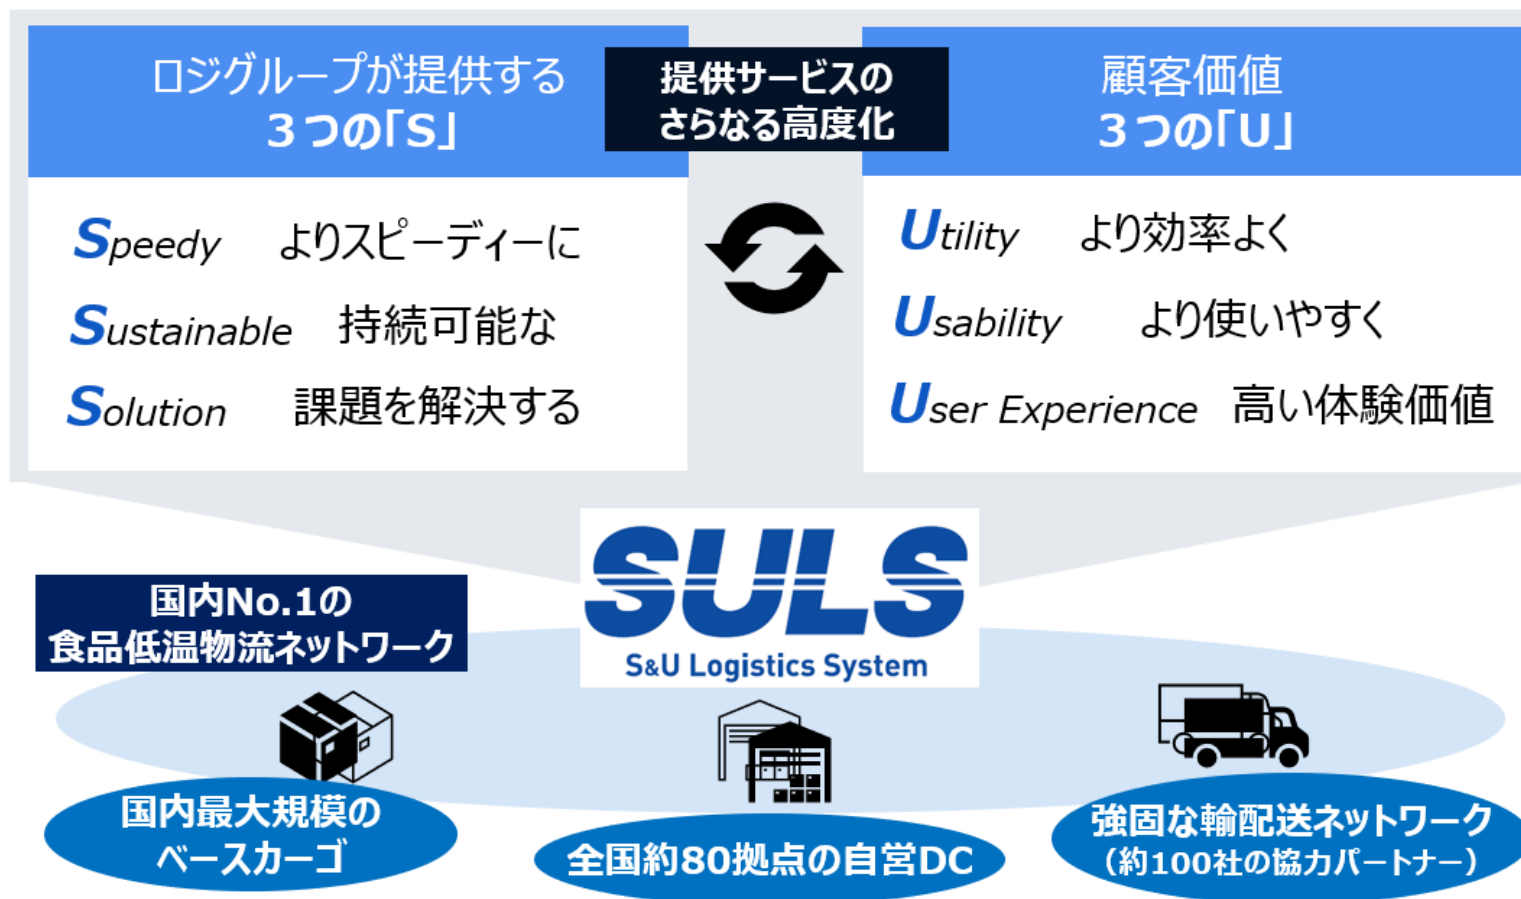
ロジグループが提供する
３つの「S」

提供サービスの
さらなる高度化

顧客価値
３つの「U」

Speedy　よりスピーディーに
Sustainable　持続可能な
Solution　課題を解決する

Utility　より効率よく
Usability　より使いやすく
User Experience　高い体験価値

SULS
S&U Logistics System

国内No.1の
食品低温物流ネットワーク

国内最大規模の
ベースカーゴ

全国約80拠点の自営DC

強固な輸配送ネットワーク
（約100社の協力パートナー）